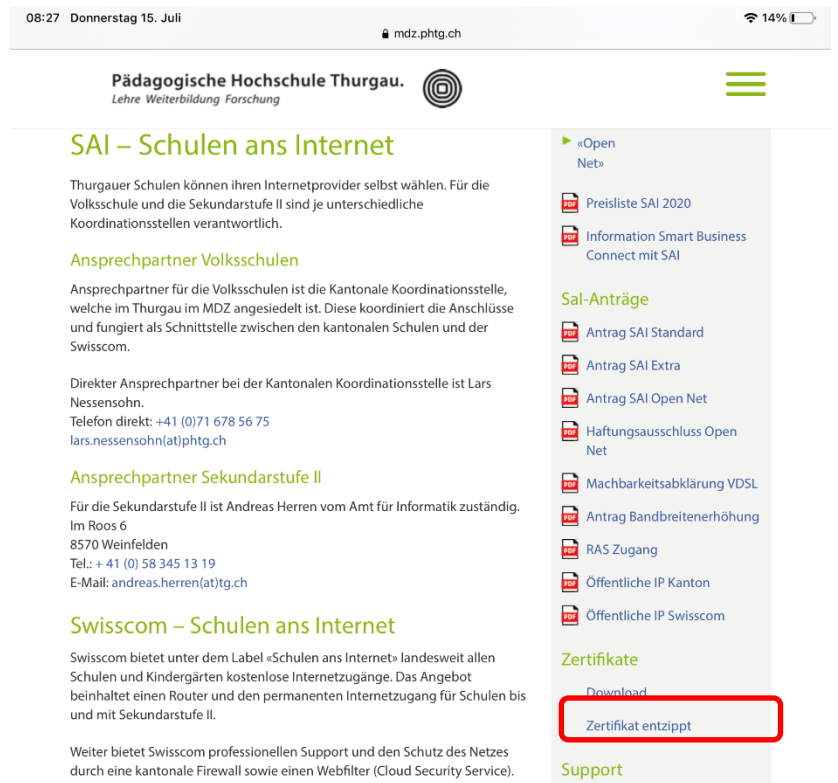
08:27 Donnerstag 15. Juli
mdz.phtg.ch
14%

Pädagogische Hochschule Thurgau.
Lehre Weiterbildung Forschung

SAI – Schulen ans Internet

Thurgauer Schulen können ihren Internetprovider selbst wählen. Für die Volksschule und die Sekundarstufe II sind je unterschiedliche Koordinationsstellen verantwortlich.

Ansprechpartner Volksschulen

Ansprechpartner für die Volksschulen ist die Kantonale Koordinationsstelle, welche im Thurgau im MDZ angesiedelt ist. Diese koordiniert die Anschlüsse und fungiert als Schnittstelle zwischen den kantonalen Schulen und der Swisscom.

Direkter Ansprechpartner bei der Kantonalen Koordinationsstelle ist Lars Nessensohn.
Telefon direkt: +41 (0)71 678 56 75
lars.nessensohn(at)phtg.ch

Ansprechpartner Sekundarstufe II

Für die Sekundarstufe II ist Andreas Herren vom Amt für Informatik zuständig.
Im Roos 6
8570 Weinfelden
Tel.: + 41 (0) 58 345 13 19
E-Mail: andreas.herren(at)tg.ch

Swisscom – Schulen ans Internet

Swisscom bietet unter dem Label «Schulen ans Internet» landesweit allen Schulen und Kindergärten kostenlose Internetzugänge. Das Angebot beinhaltet einen Router und den permanenten Internetzugang für Schulen bis und mit Sekundarstufe II.

Weiter bietet Swisscom professionellen Support und den Schutz des Netzes durch eine kantonale Firewall sowie einen Webfilter (Cloud Security Service).

«Open Net»

Preisliste SAI 2020

Information Smart Business Connect mit SAI

Sal-Anträge

Antrag SAI Standard

Antrag SAI Extra

Antrag SAI Open Net

Haftungsausschluss Open Net

Machbarkeitsabklärung VDSL

Antrag Bandbreitenerhöhung

RAS Zugang

Öffentliche IP Kanton

Öffentliche IP Swisscom

Zertifikate

Download

Zertifikat entzippt

Support